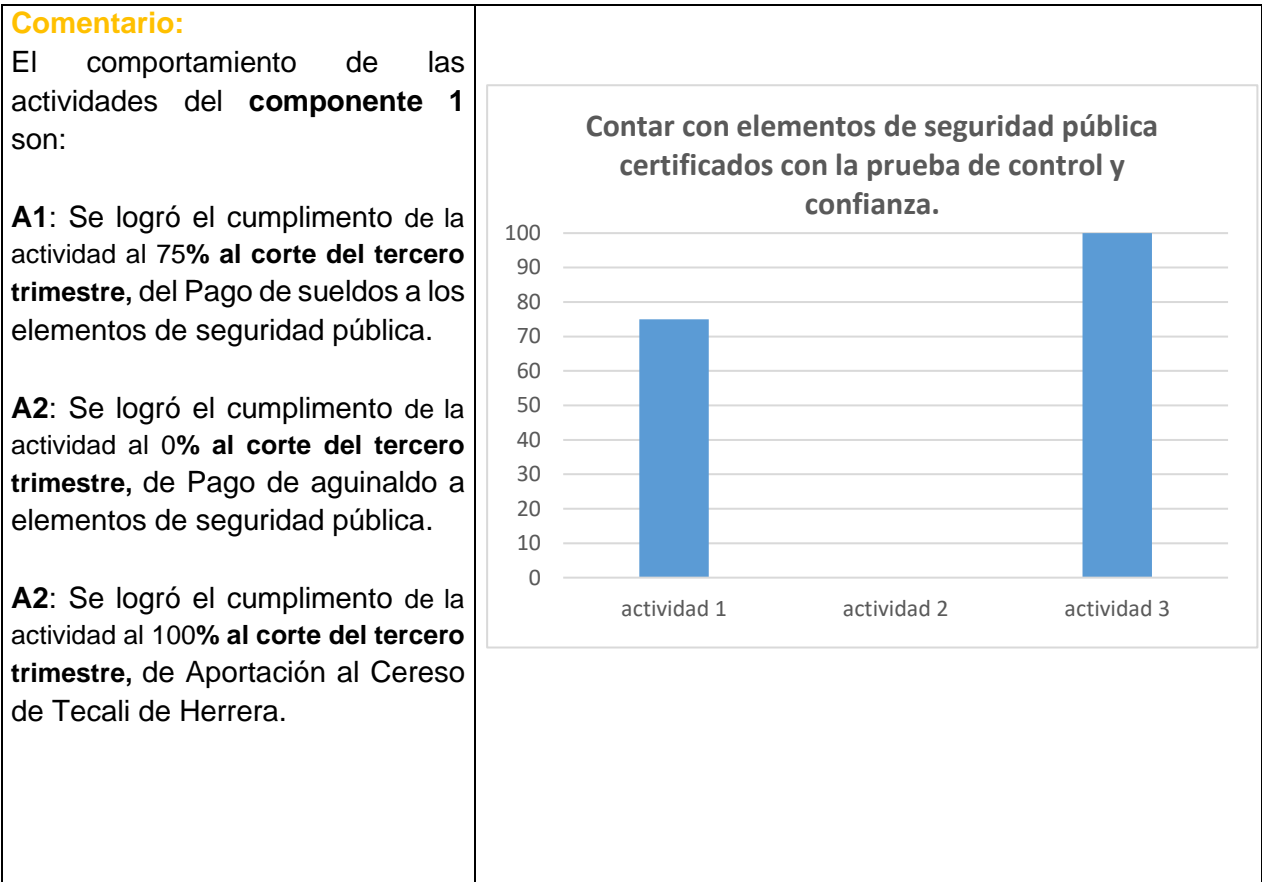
Comentario:
El comportamiento de las actividades del componente 1 son:

A1: Se logró el cumplimento de la actividad al 75% al corte del tercero trimestre, del Pago de sueldos a los elementos de seguridad pública.

A2: Se logró el cumplimento de la actividad al 0% al corte del tercero trimestre, de Pago de aguinaldo a elementos de seguridad pública.

A2: Se logró el cumplimento de la actividad al 100% al corte del tercero trimestre, de Aportación al Cereso de Tecali de Herrera.

Contar con elementos de seguridad pública certificados con la prueba de control y confianza.

100
90
80
70
60
50
40
30
20
10
0

actividad 1
actividad 2
actividad 3